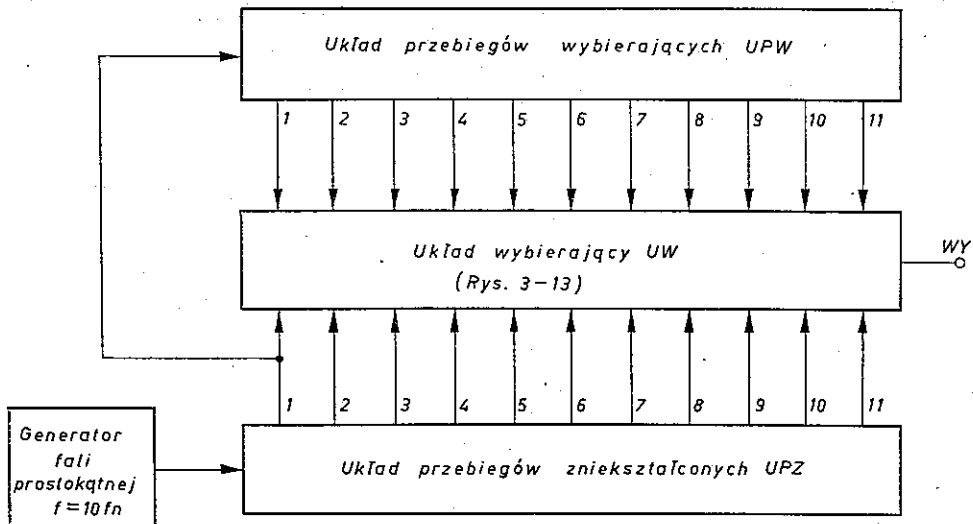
Układ przebiegów wybierających UPW

1 2 3 4 5 6 7 8 9 10 11

Układ wybierający UW
(Rys. 3–13)

WY

1 2 3 4 5 6 7 8 9 10 11

Generator fali prostokątnej $f=10\,fn$

Układ przebiegów zniekształconych UPZ